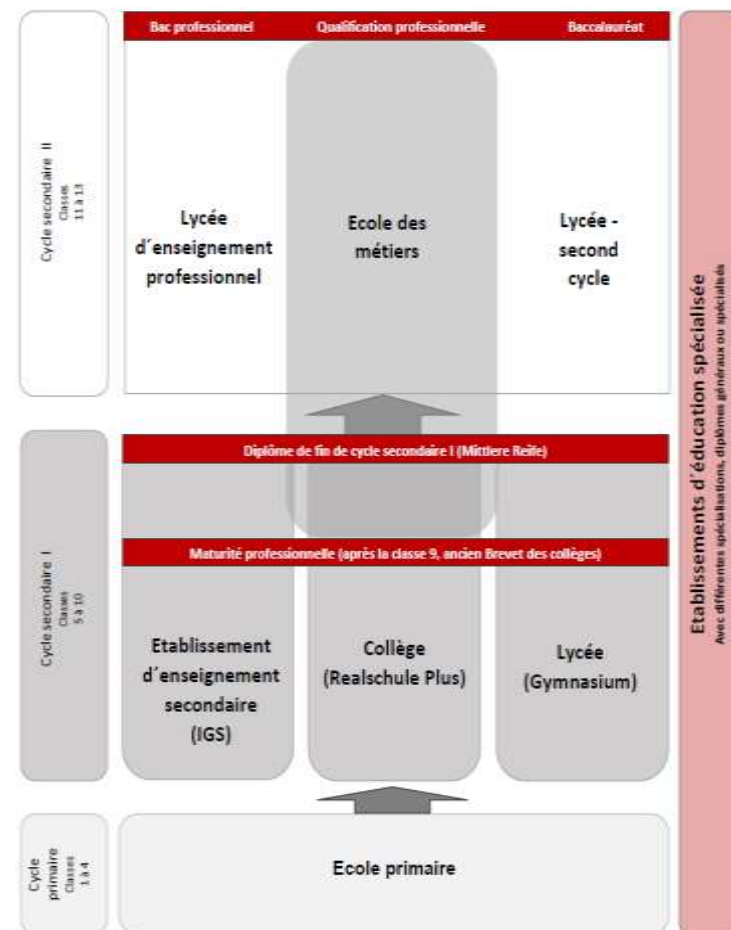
Bac professionnel
Qualification professionnelle
Baccalauréat

Cycle secondaire II
Classes 11 à 13

Lycée d´enseignement professionnel

Ecole des métiers

Lycée - second cycle

Diplôme de fin de cycle secondaire I (Mittlere Reife)

Maturité professionnelle (après la classe 9, ancien Brevet des collèges)

Cycle secondaire I
Classes 5 à 10

Etablissement d´enseignement secondaire (IGS)

Collège (Realschule Plus)

Lycée (Gymnasium)

Cycle primaire
Classes 1 à 4

Ecole primaire

Etablissements d'éducation spécialisée
Avec différentes spécialisations, diplômes généraux ou spécialisés